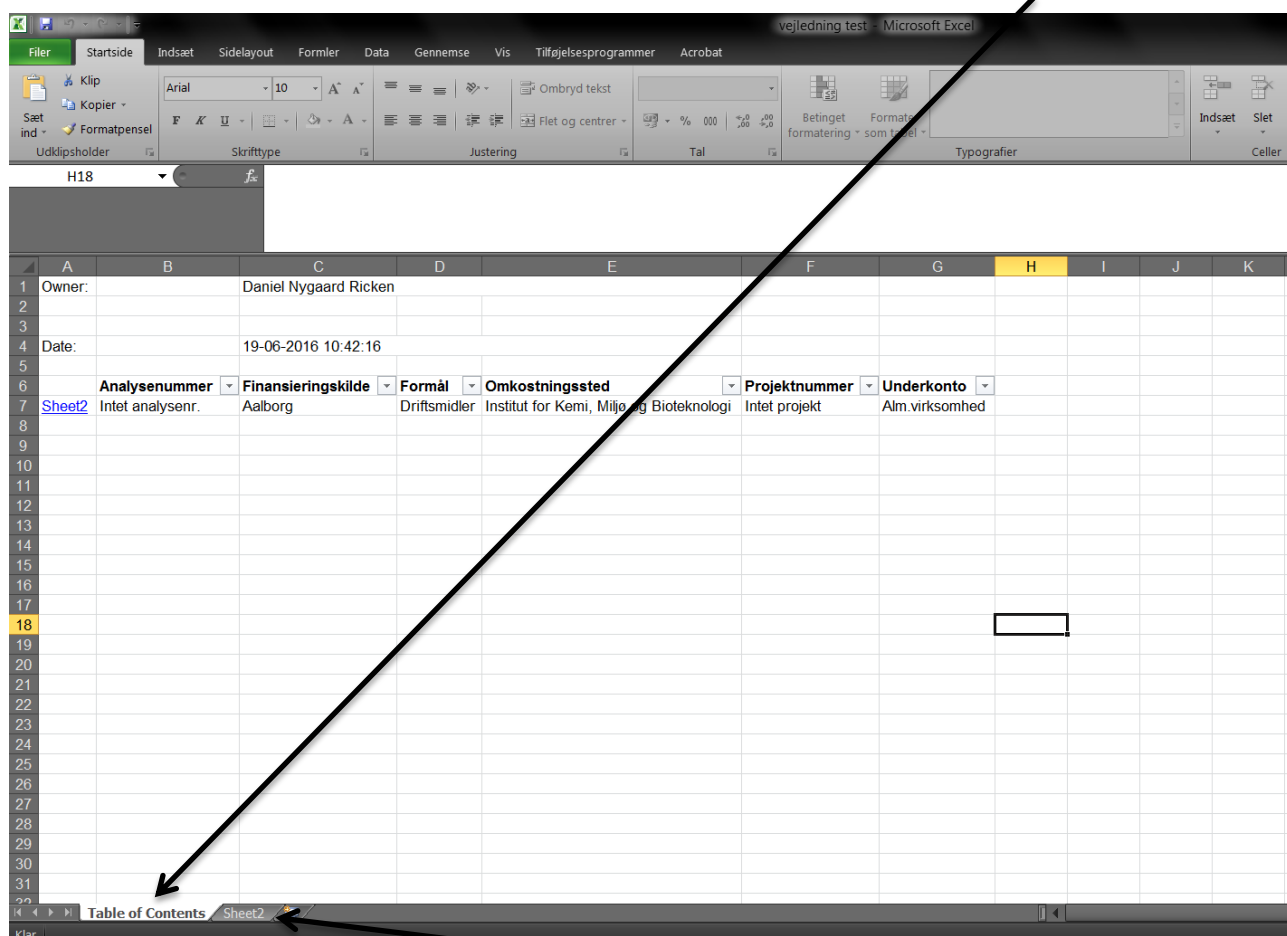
vejledning test - Microsoft Excel

Filer | Startside | Indsæt | Sidelayout | Formler | Data | Gennemse | Vis | Tilføjelsesprogrammer | Acrobat

Klip
Kopier
Sæt ind
Formatpensel
Udklipsholder

Arial | 10
F K U
Skrifttype

Ombryd tekst
Flet og centrer
Justering

Tal
% 000

Betinget formatering
Formater som tabel
Typografier

Indsæt
Slet
Celler

H18

| | A | B | C | D | E | F | G | H | I | J | K |
|---|---|---|---|---|---|---|---|---|---|---|---|
| 1 | Owner: | | Daniel Nygaard Ricken | | | | | | | | |
| 2 | | | | | | | | | | | |
| 3 | | | | | | | | | | | |
| 4 | Date: | | 19-06-2016 10:42:16 | | | | | | | | |
| 5 | | | | | | | | | | | |
| 6 | | Analysenummer | Finansieringskilde | Formål | Omkostningssted | Projektnummer | Underkonto | | | | |
| 7 | Sheet2 | Intet analysenr. | Aalborg | Driftsmidler | Institut for Kemi, Miljø og Bioteknologi | Intet projekt | Alm.virksomhed | | | | |
| 8 | | | | | | | | | | | |
| 9 | | | | | | | | | | | |
| 10 | | | | | | | | | | | |
| 11 | | | | | | | | | | | |
| 12 | | | | | | | | | | | |
| 13 | | | | | | | | | | | |
| 14 | | | | | | | | | | | |
| 15 | | | | | | | | | | | |
| 16 | | | | | | | | | | | |
| 17 | | | | | | | | | | | |
| 18 | | | | | | | | | | | |
| 19 | | | | | | | | | | | |
| 20 | | | | | | | | | | | |
| 21 | | | | | | | | | | | |
| 22 | | | | | | | | | | | |
| 23 | | | | | | | | | | | |
| 24 | | | | | | | | | | | |
| 25 | | | | | | | | | | | |
| 26 | | | | | | | | | | | |
| 27 | | | | | | | | | | | |
| 28 | | | | | | | | | | | |
| 29 | | | | | | | | | | | |
| 30 | | | | | | | | | | | |
| 31 | | | | | | | | | | | |

Table of Contents | Sheet2

Klar